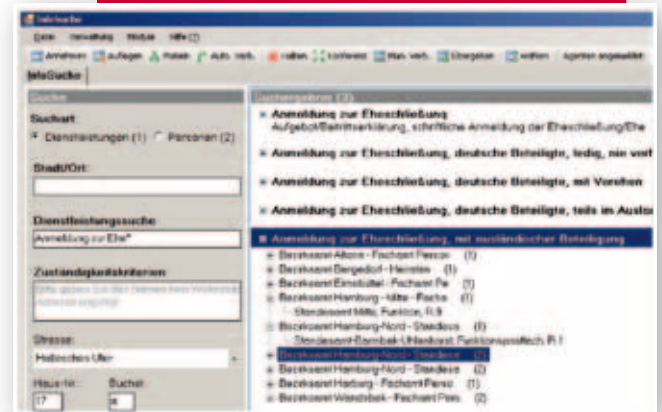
InfoSuche

Datei Verwaltung Module Hilfe (?)

Annehmen Auflegen Halten Aufn. verb. rufen Konferenz Man. verb. Übergeben weiter Agenten angemeldet

InfoSuche

Suche

Suchart

Dienstleistungen (1) Personen (2)

Stadt/Ort:

Dienstleistungssuche:

Anmeldung zur Ehe*

Zuständigkeitskriterien

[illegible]

Strasse:

Hellkoppel Ufer

Haus-Nr: Buchst:

17 a

Suchergebnis (3)

Anmeldung zur Eheschließung
Aufgebot/Beitrittserklärung, schriftliche Anmeldung der Eheschließung/Ehe

Anmeldung zur Eheschließung, deutsche Beteiligte, ledig, nie verh

Anmeldung zur Eheschließung, deutsche Beteiligte, mit Vorehen

Anmeldung zur Eheschließung, deutsche Beteiligte, teils im Auslan

Anmeldung zur Eheschließung, mit ausländischer Beteiligung

Bezirksamt Altona - Fachamt Person (1)
Bezirksamt Bergedorf - Heirates (1)
Bezirksamt Eimsbüttel - Fachamt Pe (1)
Bezirksamt Hamburg - Mitte - Fachs (1)
Standesamt Mitte, Funktion, R.9
Bezirksamt Hamburg-Nord - Standesa (1)
Standesamt Barmbek-Uhlenhorst, Funktionspostfach, R.1
Bezirksamt Hamburg-Nord - Standesa (1)
Bezirksamt Hamburg-Nord - Standesa (2)
Bezirksamt Harburg - Fachamt Perso (1)
Bezirksamt Wandsbek - Fachamt Pers (2)